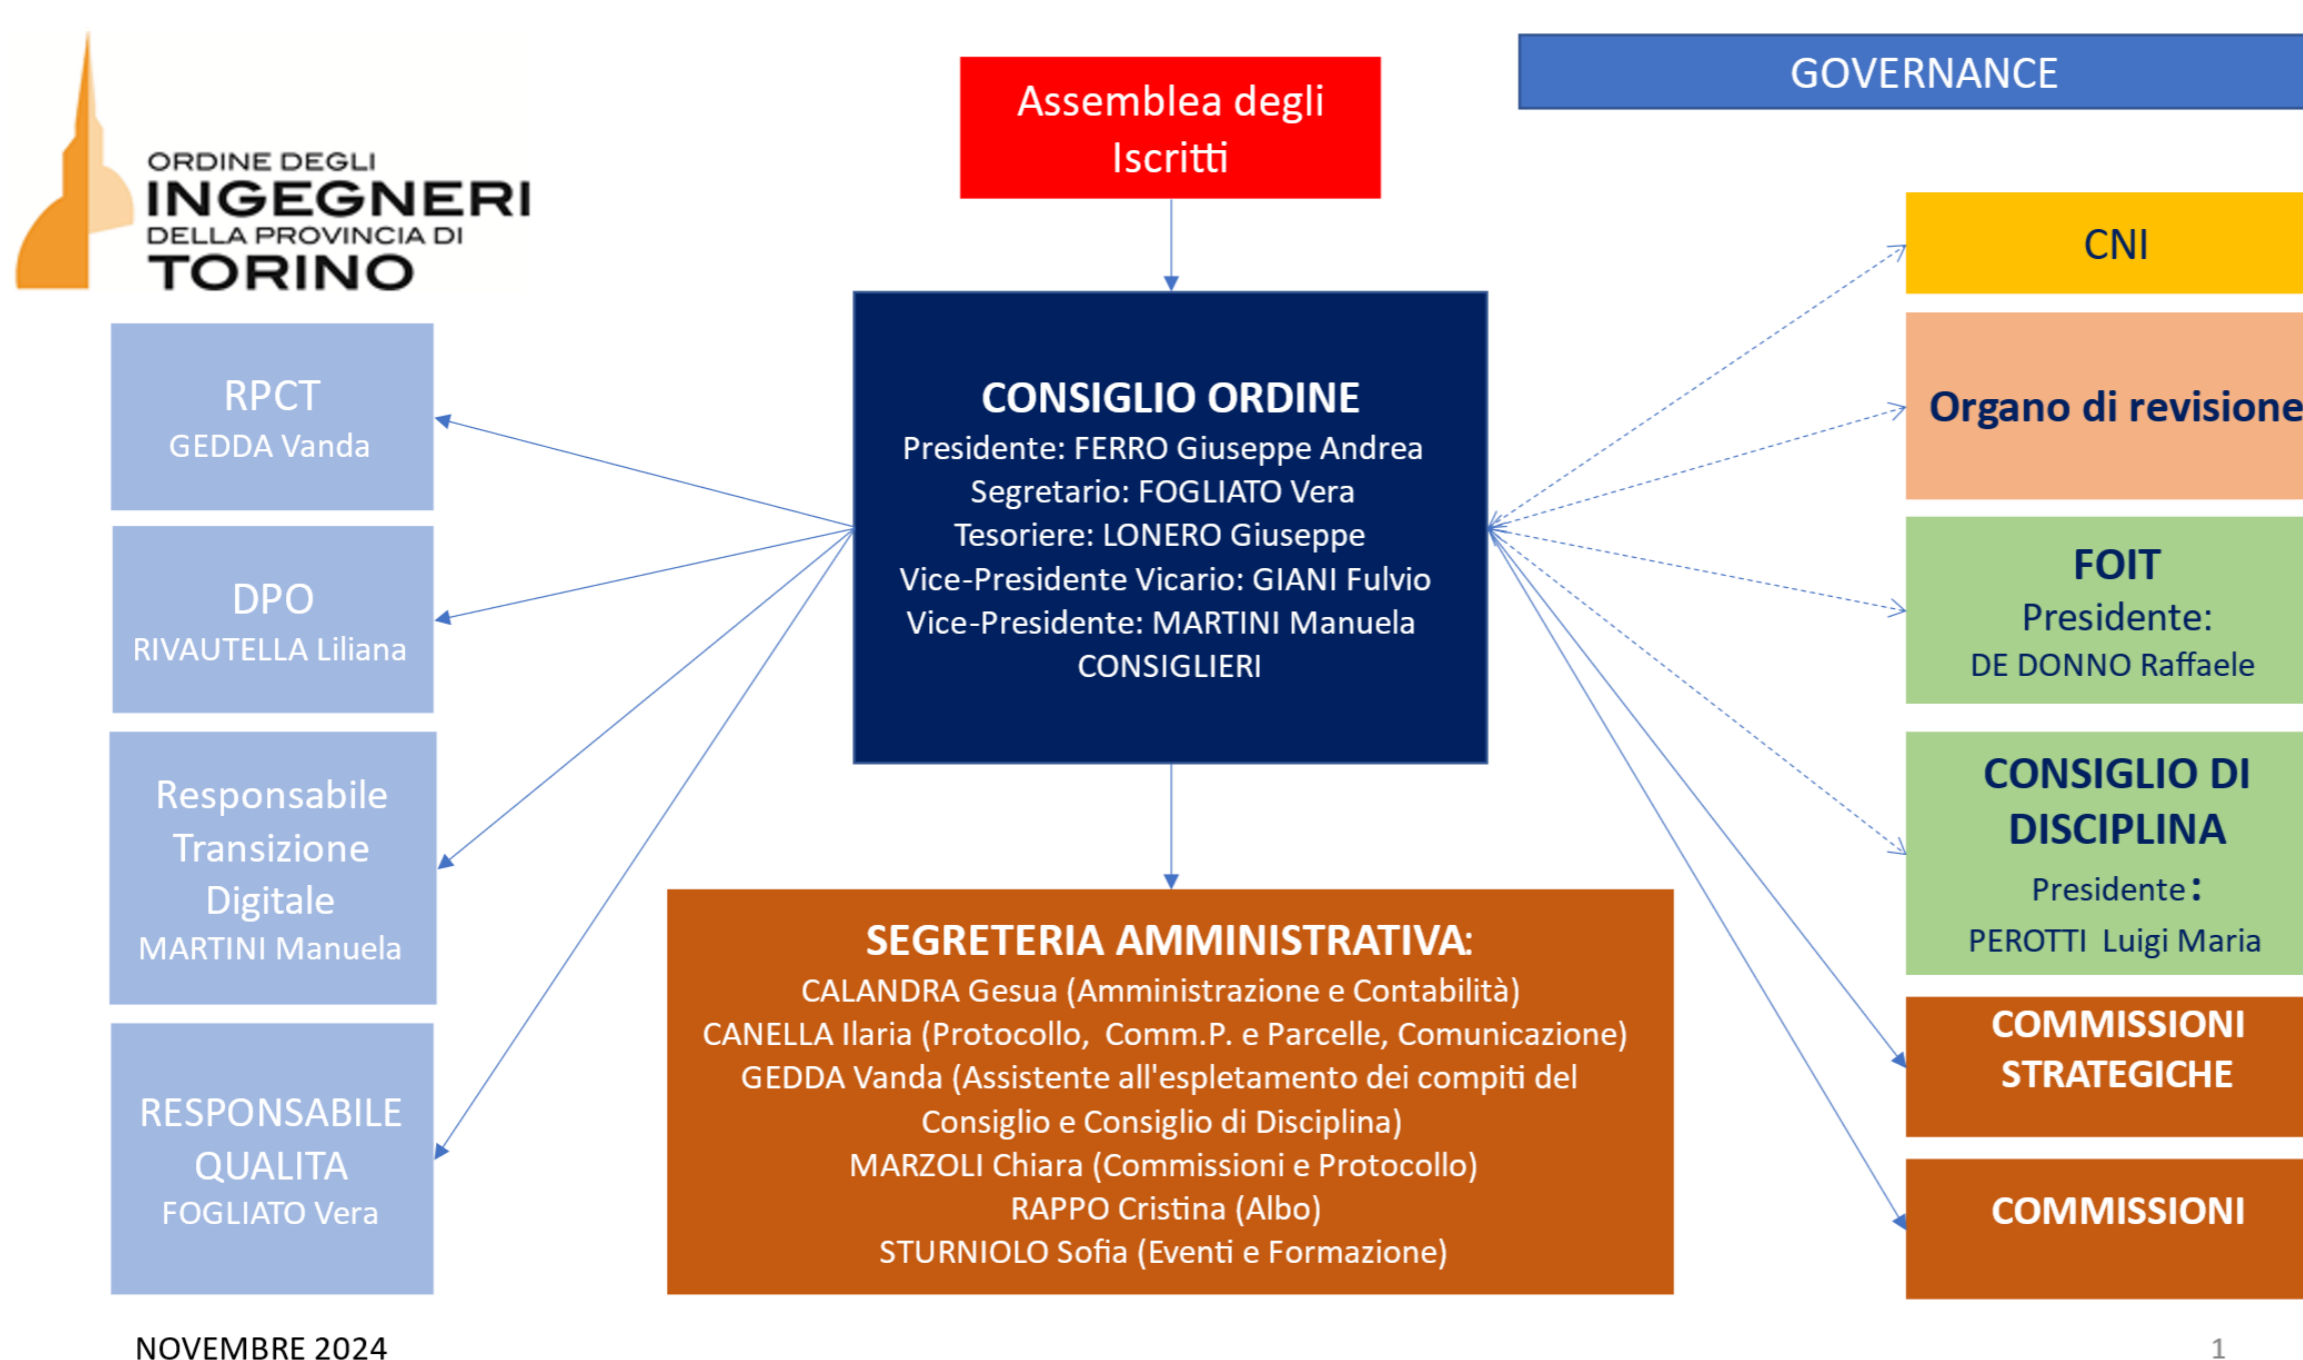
ORDINE DEGLI
INGEGNERI
DELLA PROVINCIA DI
TORINO

Assemblea degli Iscritti

GOVERNANCE

CONSIGLIO ORDINE
Presidente: FERRO Giuseppe Andrea
Segretario: FOGLIATO Vera
Tesoriere: LONERO Giuseppe
Vice-Presidente Vicario: GIANI Fulvio
Vice-Presidente: MARTINI Manuela
CONSIGLIERI

RPCT
GEDDA Vanda

DPO
RIVAUTELLA Liliana

Responsabile Transizione Digitale
MARTINI Manuela

RESPONSABILE QUALITA
FOGLIATO Vera

SEGRETERIA AMMINISTRATIVA:
CALANDRA Gesua (Amministrazione e Contabilità)
CANELLA Ilaria (Protocollo, Comm.P. e Parcelle, Comunicazione)
GEDDA Vanda (Assistente all'espletamento dei compiti del Consiglio e Consiglio di Disciplina)
MARZOLI Chiara (Commissioni e Protocollo)
RAPPO Cristina (Albo)
STURNIOLO Sofia (Eventi e Formazione)

CNI

Organo di revisione

FOIT
Presidente:
DE DONNO Raffaele

CONSIGLIO DI DISCIPLINA
Presidente:
PEROTTI Luigi Maria

COMMISSIONI STRATEGICHE

COMMISSIONI

NOVEMBRE 2024

1